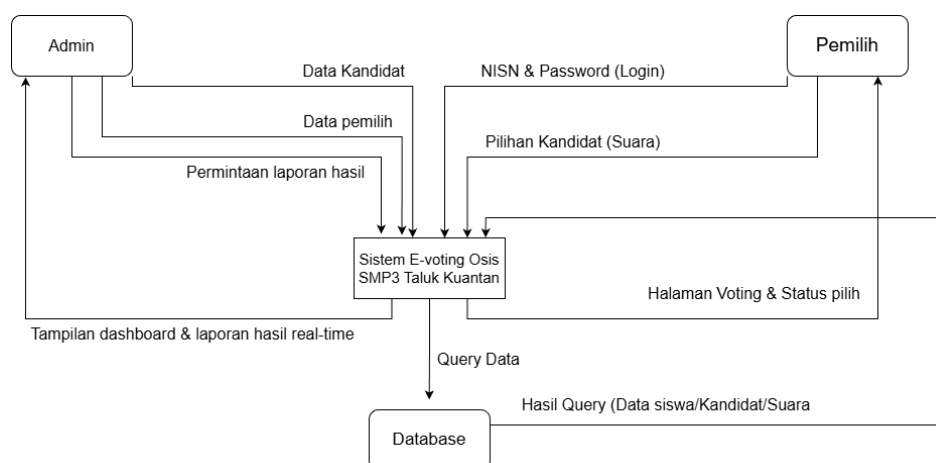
Admin

Pemilih

Data Kandidat

NISN & Password (Login)

Data pemilih

Pilihan Kandidat (Suara)

Permintaan laporan hasil

Sistem E-voting Osis SMP3 Taluk Kuantan

Halaman Voting & Status pilih

Tampilan dashboard & laporan hasil real-time

Query Data

Hasil Query (Data siswa/Kandidat/Suara

Database